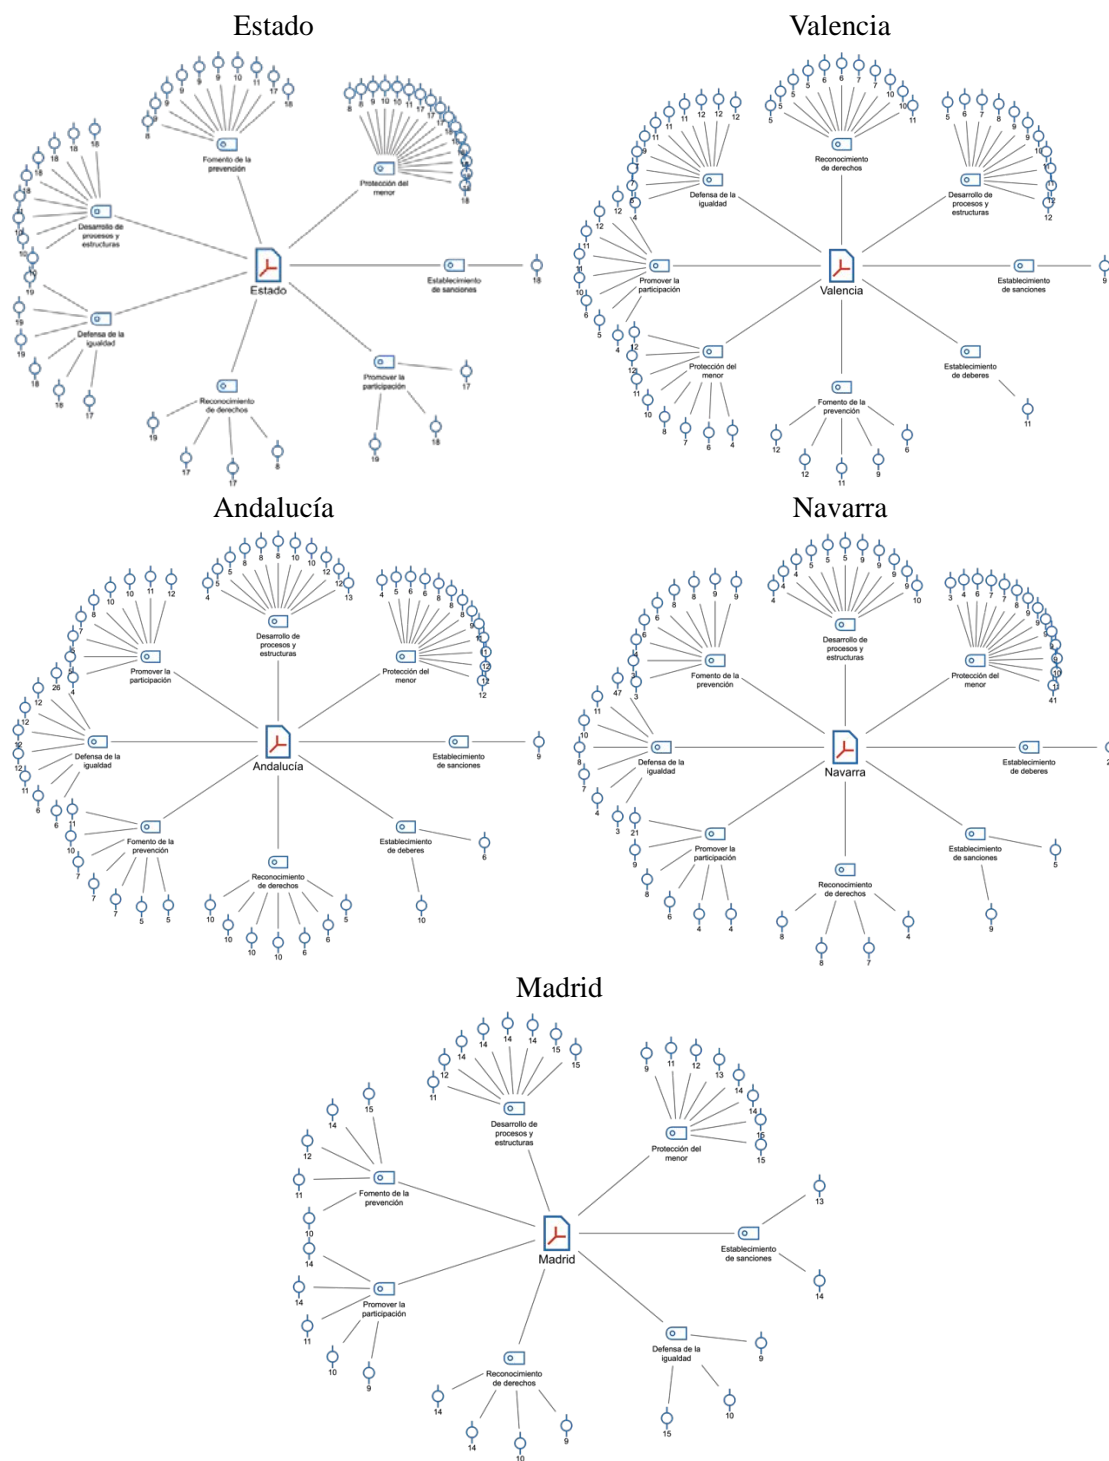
Estado

Fomento de la prevención

Protección del menor

Desarrollo de procesos y estructuras

Estado

Establecimiento de sanciones

Defensa de la igualdad

Reconocimiento de derechos

Promover la participación

Valencia

Reconocimiento de derechos

Defensa de la igualdad

Desarrollo de procesos y estructuras

Promover la participación

Valencia

Establecimiento de sanciones

Protección del menor

Establecimiento de deberes

Fomento de la prevención

Andalucía

Desarrollo de procesos y estructuras

Promover la participación

Protección del menor

Defensa de la igualdad

Andalucía

Establecimiento de sanciones

Fomento de la prevención

Establecimiento de deberes

Reconocimiento de derechos

Navarra

Desarrollo de procesos y estructuras

Fomento de la prevención

Protección del menor

Defensa de la igualdad

Navarra

Establecimiento de deberes

Promover la participación

Establecimiento de sanciones

Reconocimiento de derechos

Madrid

Desarrollo de procesos y estructuras

Protección del menor

Fomento de la prevención

Madrid

Establecimiento de sanciones

Promover la participación

Defensa de la igualdad

Reconocimiento de derechos